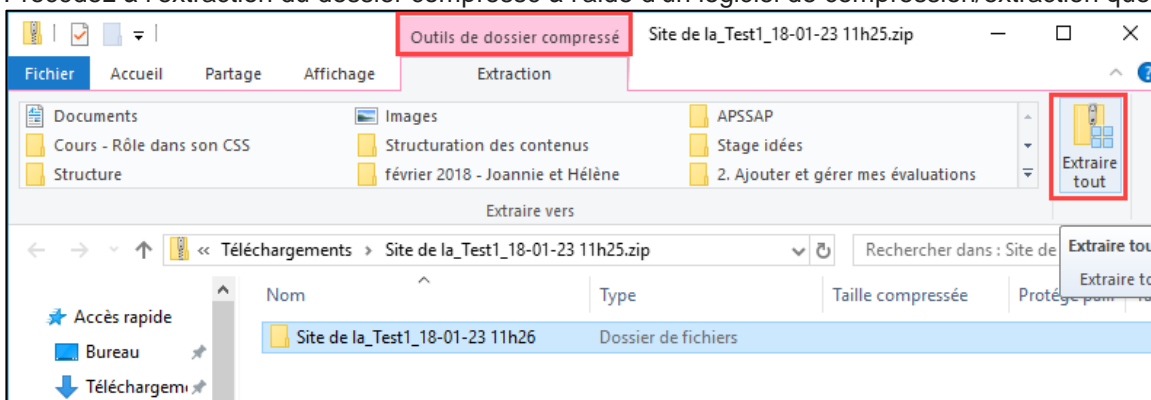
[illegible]

Outils de dossier compressé Site de la_Test1_18-01-23 11h25.zip

Fichier Accueil Partage Affichage Extraction

Documents
Cours - Rôle dans son CSS
Structure
Images
Structuration des contenus
février 2018 - Joannie et Hélène
APSSAP
Stage idées
2. Ajouter et gérer mes évaluations

Extraire tout

Extraire vers

« Téléchargements › Site de la_Test1_18-01-23 11h25.zip

Rechercher dans : Site de

Extraire tou
Extraire to

Accès rapide
Bureau
Téléchargem

Nom
Type
Taille compressée
Protégé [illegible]

Site de la_Test1_18-01-23 11h26
Dossier de fichiers